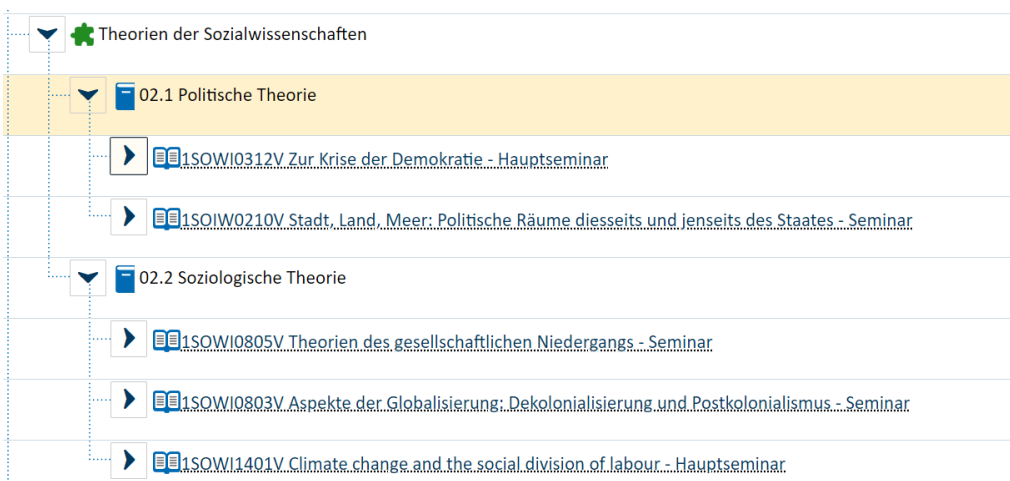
Theorien der Sozialwissenschaften

02.1 Politische Theorie

1SOWI0312V Zur Krise der Demokratie - Hauptseminar

1SOIW0210V Stadt, Land, Meer: Politische Räume diesseits und jenseits des Staates - Seminar

02.2 Soziologische Theorie

1SOWI0805V Theorien des gesellschaftlichen Niedergangs - Seminar

1SOWI0803V Aspekte der Globalisierung: Dekolonialisierung und Postkolonialismus - Seminar

1SOWI1401V Climate change and the social division of labour - Hauptseminar